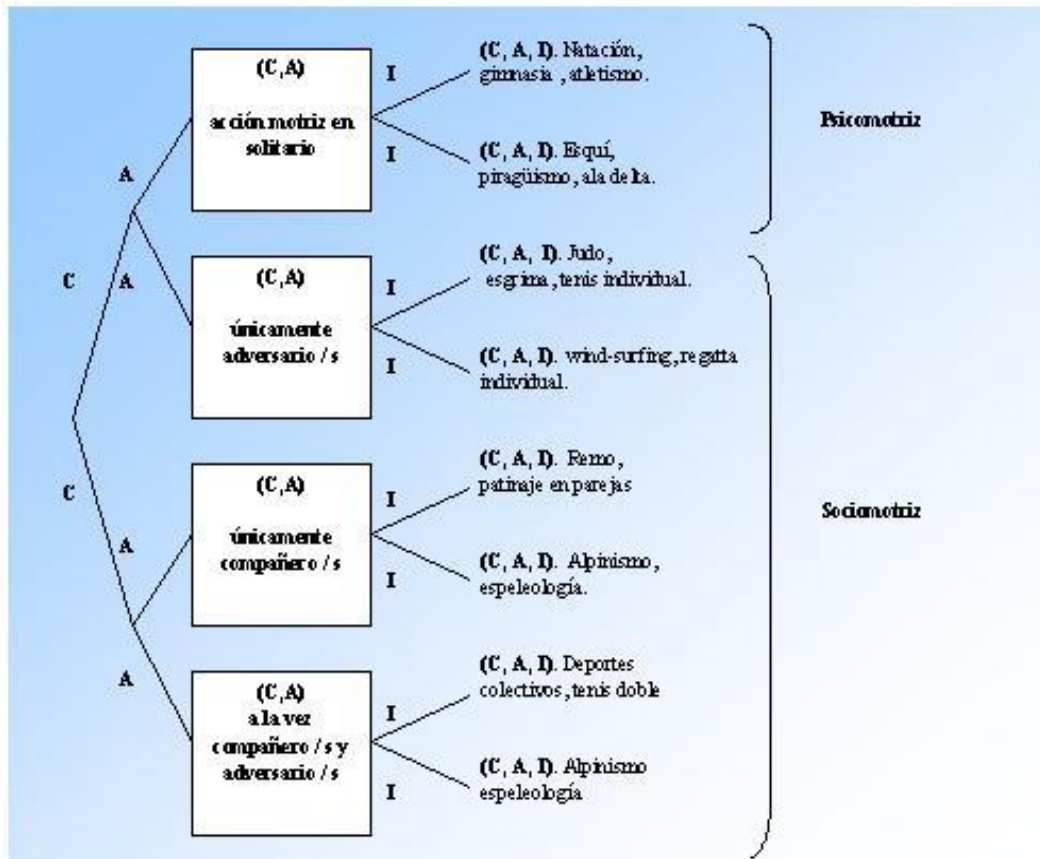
C

A

A

C

A

A

(C,A)

acción motriz en solitario

I

I

(C, A, I). Natación, gimnasia , atletismo.

(C, A, I). Esquí, piragüismo, ala de la.

Psicomotriz

(C,A)

únicamente adversario / s

I

I

(C, A, I). Judo, esgrima, tenis individual.

(C, A, I). wind-surfing, regatta individual.

(C,A)

únicamente compañero / s

I

I

(C, A, I). Remo, patinaje en parejas

(C, A, I). Alpinismo, espeleología.

Sociomotriz

(C,A)
a la vez compañero / s y adversario / s

I

I

(C, A, I). Deportes colectivos, tenis doble

(C, A, I). Alpinismo espeleología